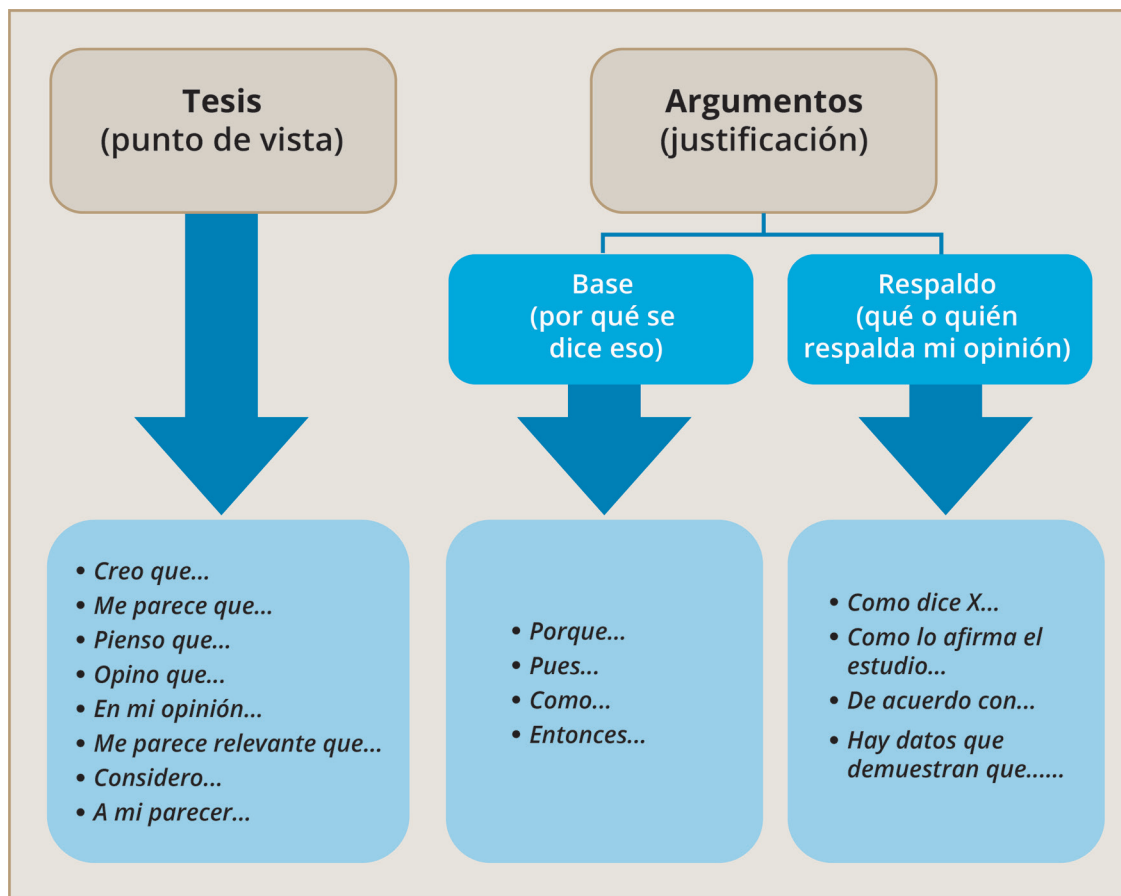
Tesis
(punto de vista)

Argumentos
(justificación)

Base
(por qué se dice eso)

Respaldo
(qué o quién respalda mi opinión)

• Creo que...
• Me parece que...
• Pienso que...
• Opino que...
• En mi opinión...
• Me parece relevante que...
• Considero...
• A mi parecer...

• Porque...
• Pues...
• Como...
• Entonces...

• Como dice X...
• Como lo afirma el estudio...
• De acuerdo con...
• Hay datos que demuestran que......